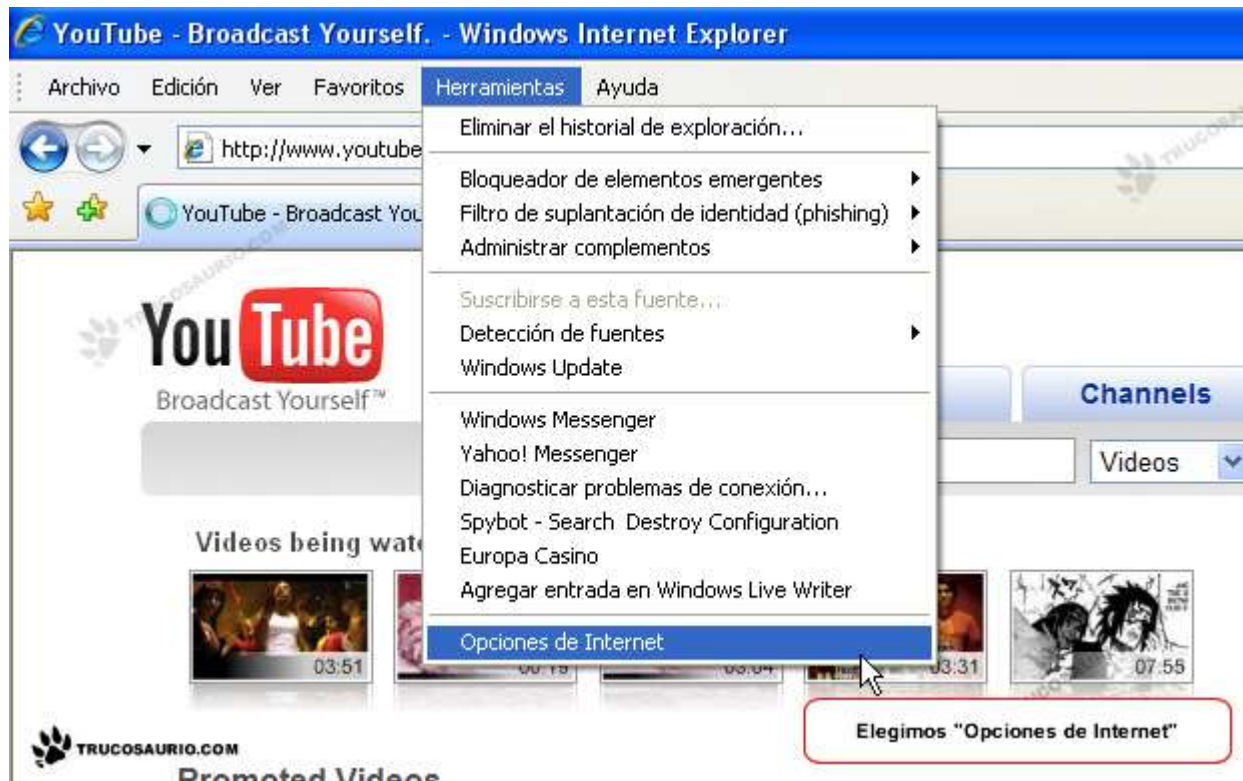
YouTube - Broadcast Yourself. - Windows Internet Explorer

Archivo Edición Ver Favoritos Herramientas Ayuda

http://www.youtube

YouTube - Broadcast You

Eliminar el historial de exploración...

Bloqueador de elementos emergentes
Filtro de suplantación de identidad (phishing)
Administrar complementos

Suscribirse a esta fuente...
Detección de fuentes
Windows Update

Windows Messenger
Yahoo! Messenger
Diagnosticar problemas de conexión...
Spybot - Search Destroy Configuration
Europa Casino
Agregar entrada en Windows Live Writer

Opciones de Internet

YouTube
Broadcast Yourself™

Channels

Videos

Videos being wat

03:51
00:19
03:04
03:31
07:55

Elegimos "Opciones de Internet"

TRUCOSAURIO.COM

Promoted Videos